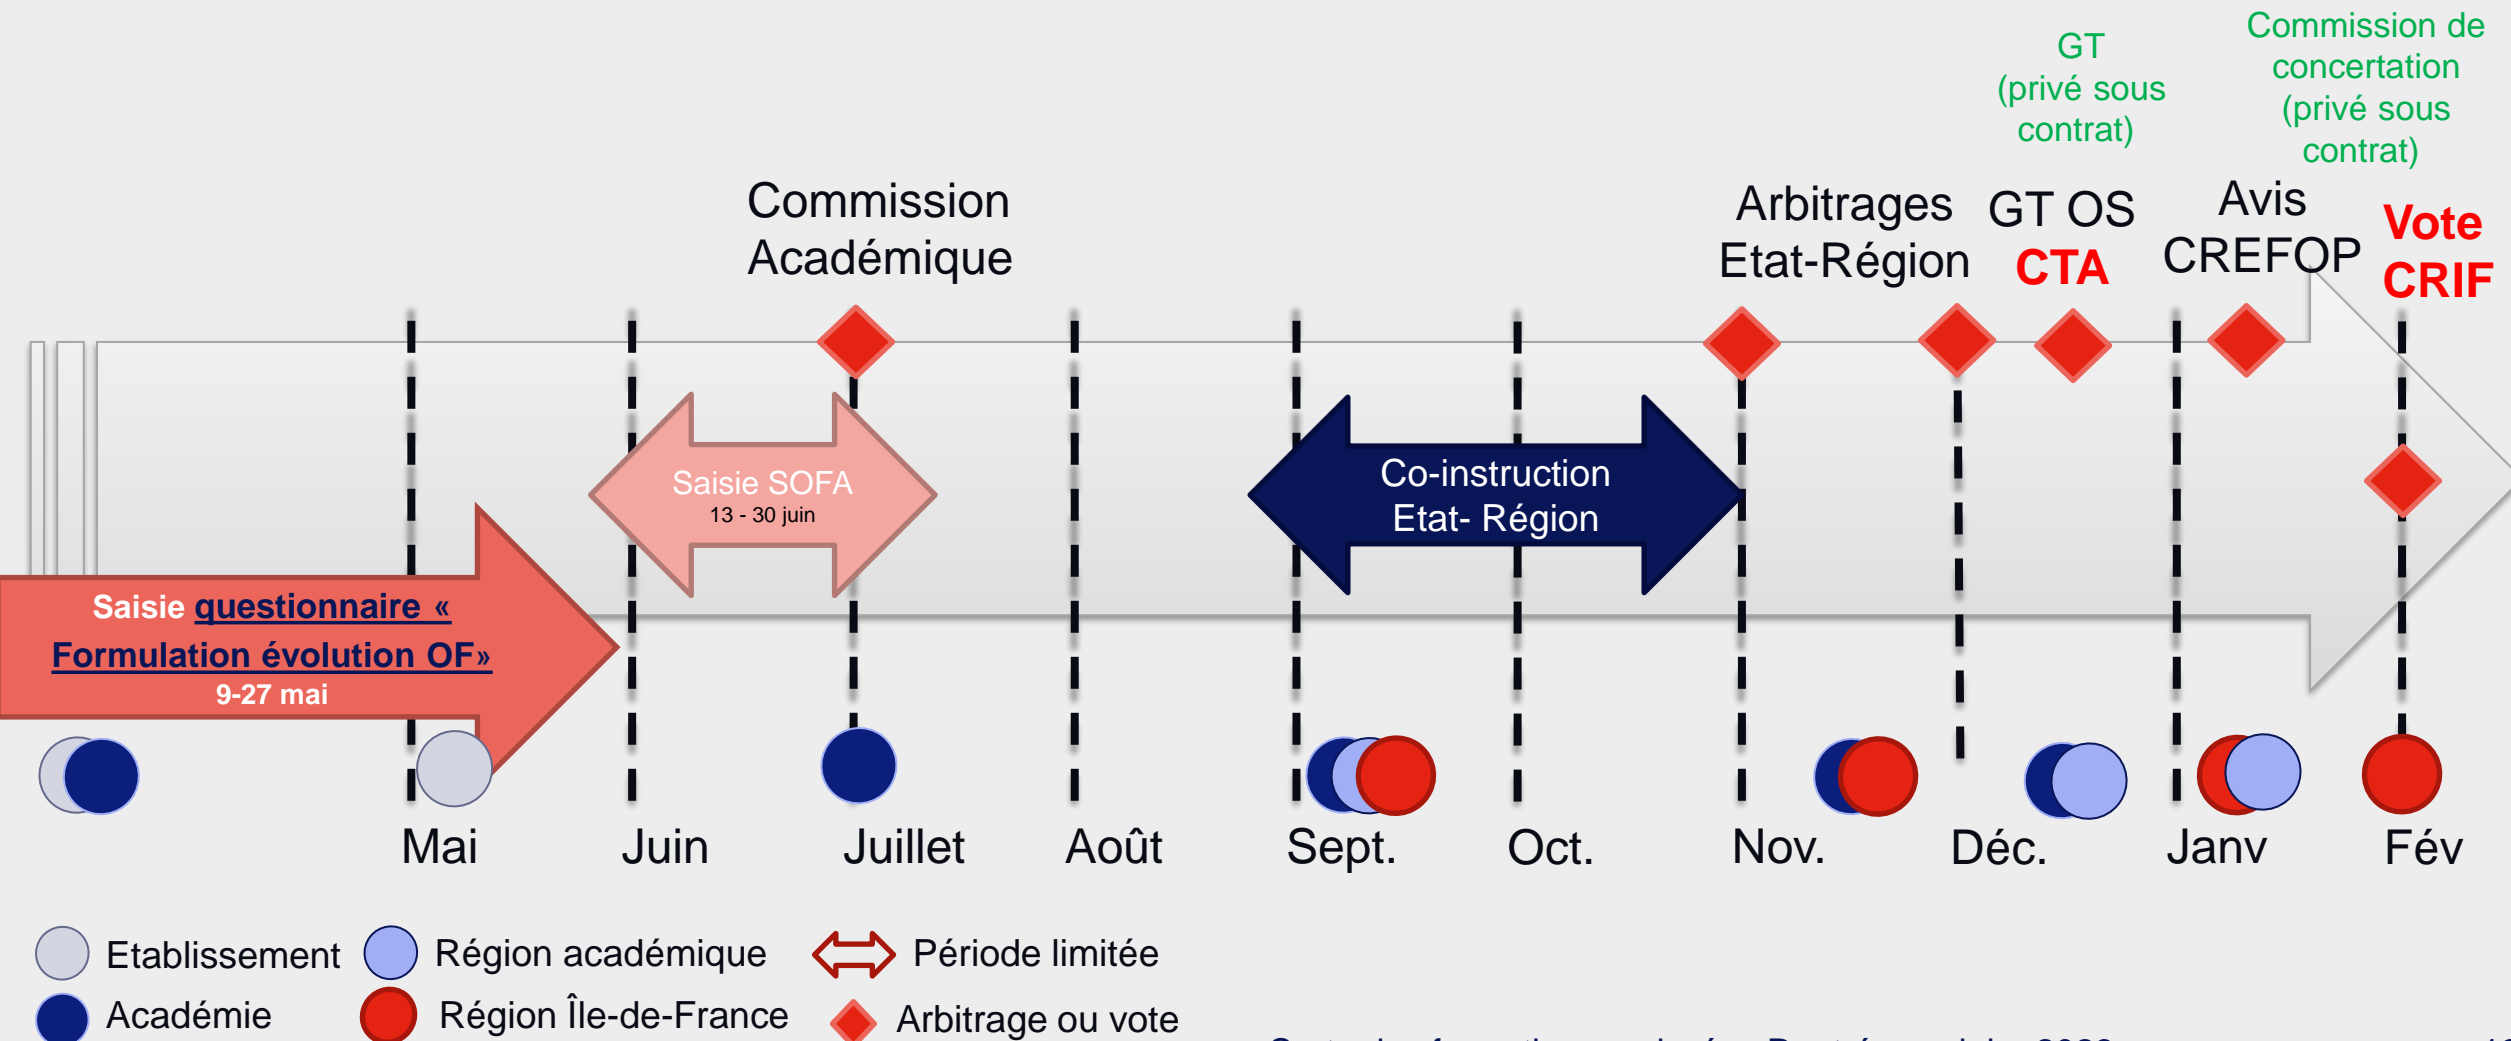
GT
(privé sous contrat)

Commission de concertation (privé sous contrat)

Commission Académique

Arbitrages Etat-Région

GT OS
CTA

Avis CREFOP

Vote CRIF

Saisie SOFA
13 - 30 juin

Co-instruction
Etat- Région

Saisie questionnaire « Formulation évolution OF»
9-27 mai

Mai
Juin
Juillet
Août
Sept.
Oct.
Nov.
Déc.
Janv
Fév

Etablissement
Académie
Région académique
Région Île-de-France
Période limitée
Arbitrage ou vote

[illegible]